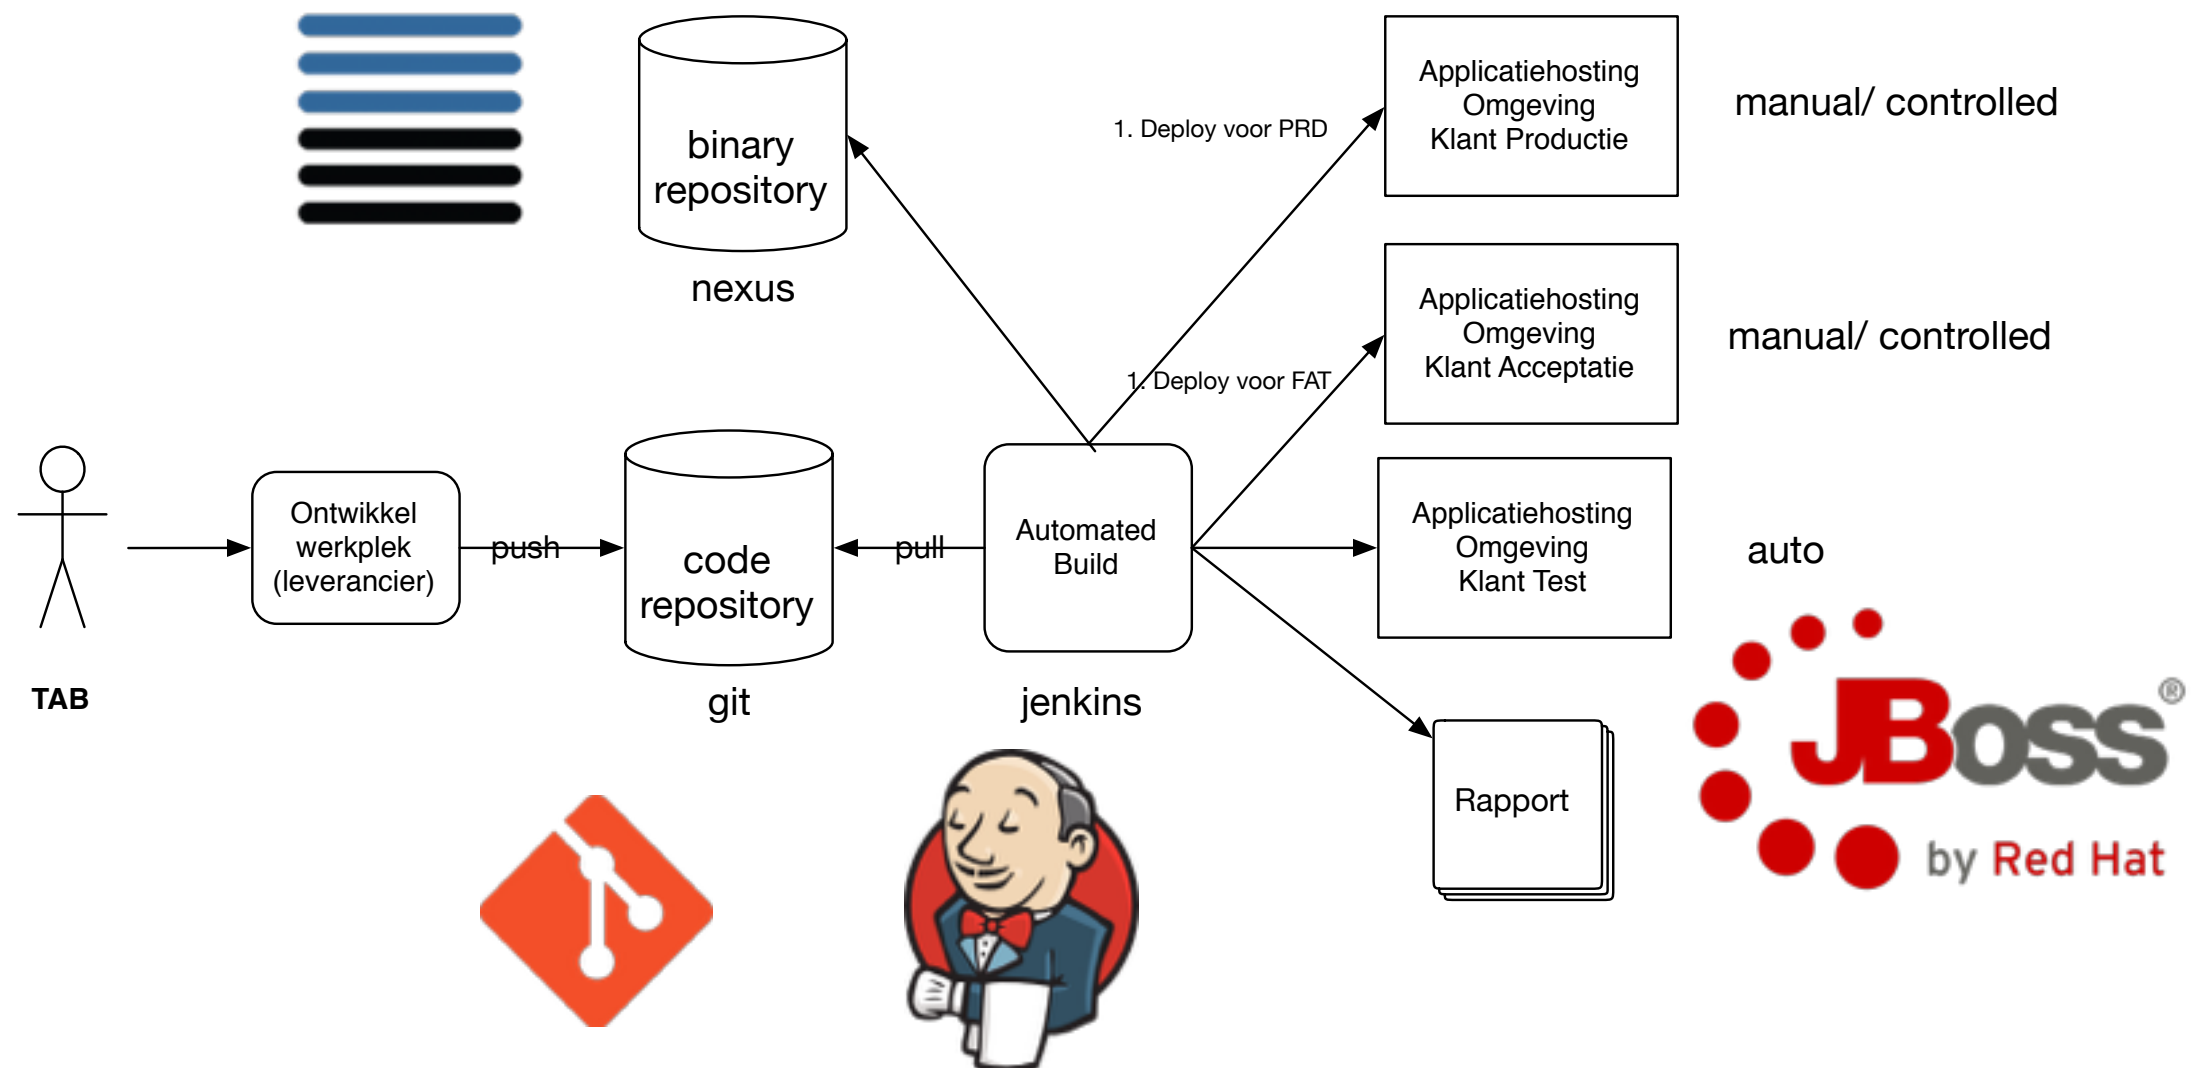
binary repository

nexus

1. Deploy voor PRD

Applicatiehosting Omgeving Klant Productie

manual/ controlled

Applicatiehosting Omgeving Klant Acceptatie

manual/ controlled

1. Deploy voor FAT

Ontwikkel werkplek (leverancier)

push

code repository

pull

Automated Build

Applicatiehosting Omgeving Klant Test

auto

TAB

git

jenkins

Rapport

JBoss®

by Red Hat